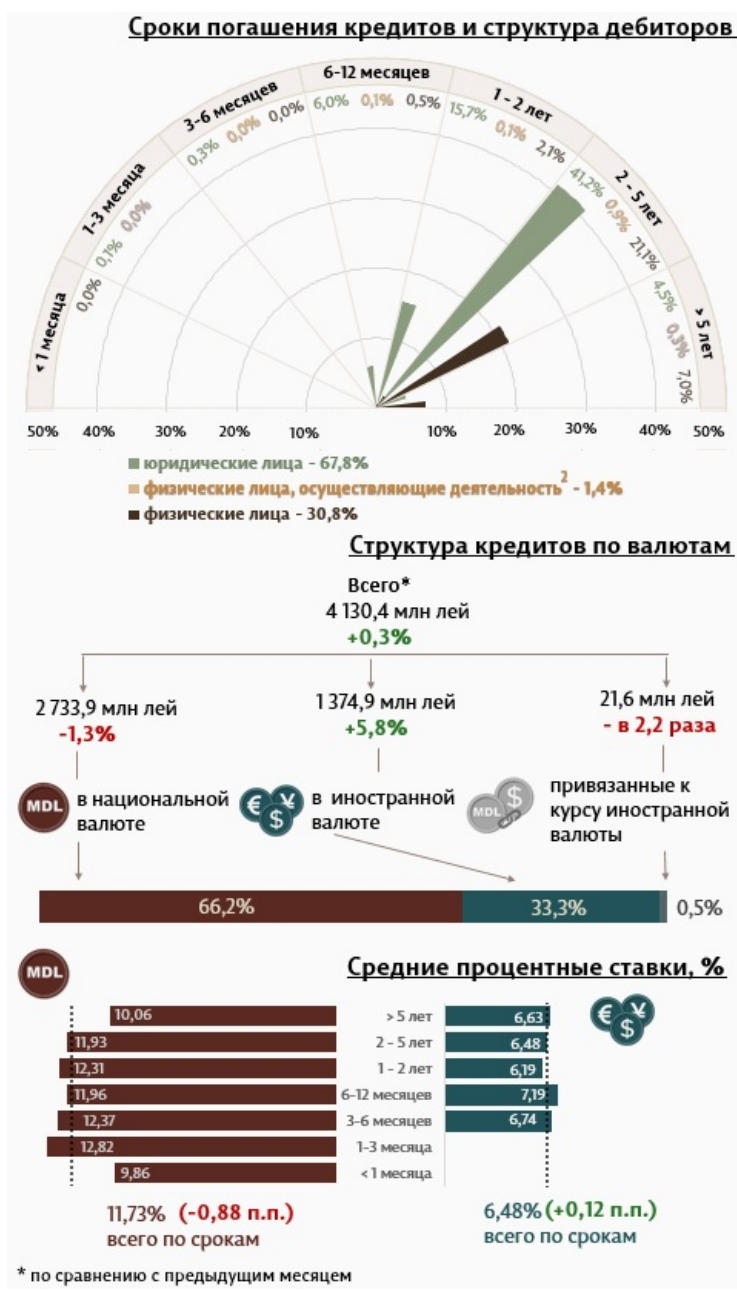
Сроки погашения кредитов и структура дебиторов

< 1 месяца
0,0%

1-3 месяца
0,1% 0,0%

3-6 месяцев
0,3% 0,0% 0,0%

6-12 месяцев
6,0% 0,1% 0,5%

1 - 2 лет
15,7% 0,1% 2,1%

2 - 5 лет
41,2% 0,9% 21,1%

> 5 лет
4,5% 0,3% 7,0%

50% 40% 30% 20% 10% 10% 20% 30% 40% 50%

юридические лица - 67,8%
физические лица, осуществляющие деятельность$^2$ - 1,4%
физические лица - 30,8%

Структура кредитов по валютам

Всего*
4 130,4 млн лей
+0,3%

2 733,9 млн лей
-1,3%

1 374,9 млн лей
+5,8%

21,6 млн лей
- в 2,2 раза

MDL в национальной валюте

в иностранной валюте

MDL привязанные к курсу иностранной валюты

66,2% 33,3% 0,5%

MDL

Средние процентные ставки, %

| | | |
|---|---|---|
| 10,06 | > 5 лет | 6,63 |
| 11,93 | 2 - 5 лет | 6,48 |
| 12,31 | 1 - 2 лет | 6,19 |
| 11,96 | 6-12 месяцев | 7,19 |
| 12,37 | 3-6 месяцев | 6,74 |
| 12,82 | 1-3 месяца | |
| 9,86 | <1 месяца | |

11,73% (-0,88 п.п.)
всего по срокам

6,48% (+0,12 п.п.)
всего по срокам

* по сравнению с предыдущим месяцем